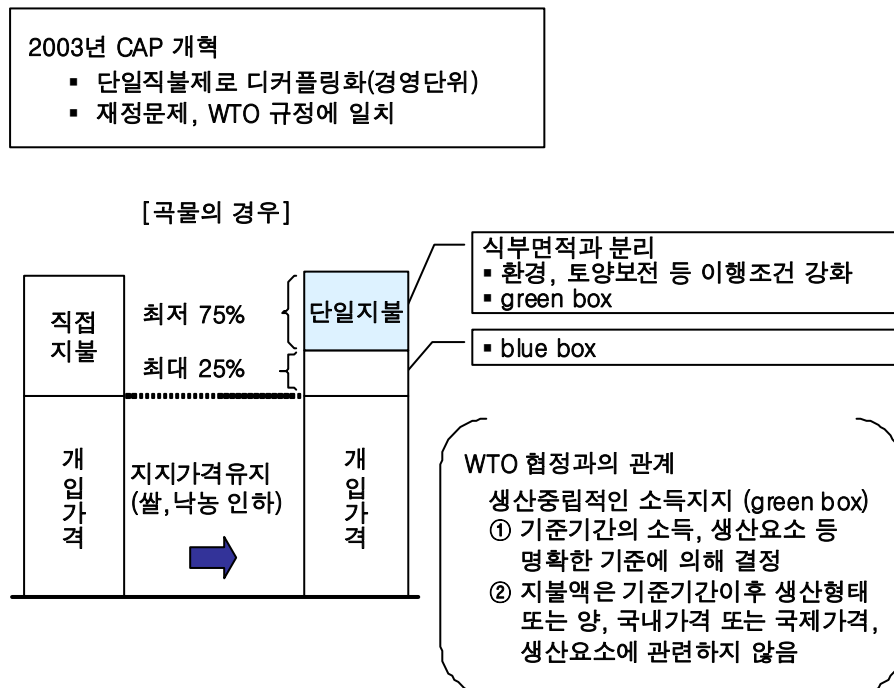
2003년 CAP 개혁
▪ 단일직불제로 디커플링화(경영단위)
▪ 재정문제, WTO 규정에 일치

[곡물의 경우]

직접 지불

최저 75%

최대 25%

단일지불

식부면적과 분리
▪ 환경, 토양보전 등 이행조건 강화
▪ green box

▪ blue box

개입가격

지지가격유지 (쌀,낙농 인하)

개입가격

WTO 협정과의 관계
생산중립적인 소득지지 (green box)
① 기준기간의 소득, 생산요소 등 명확한 기준에 의해 결정
② 지불액은 기준기간이후 생산형태 또는 양, 국내가격 또는 국제가격, 생산요소에 관련하지 않음